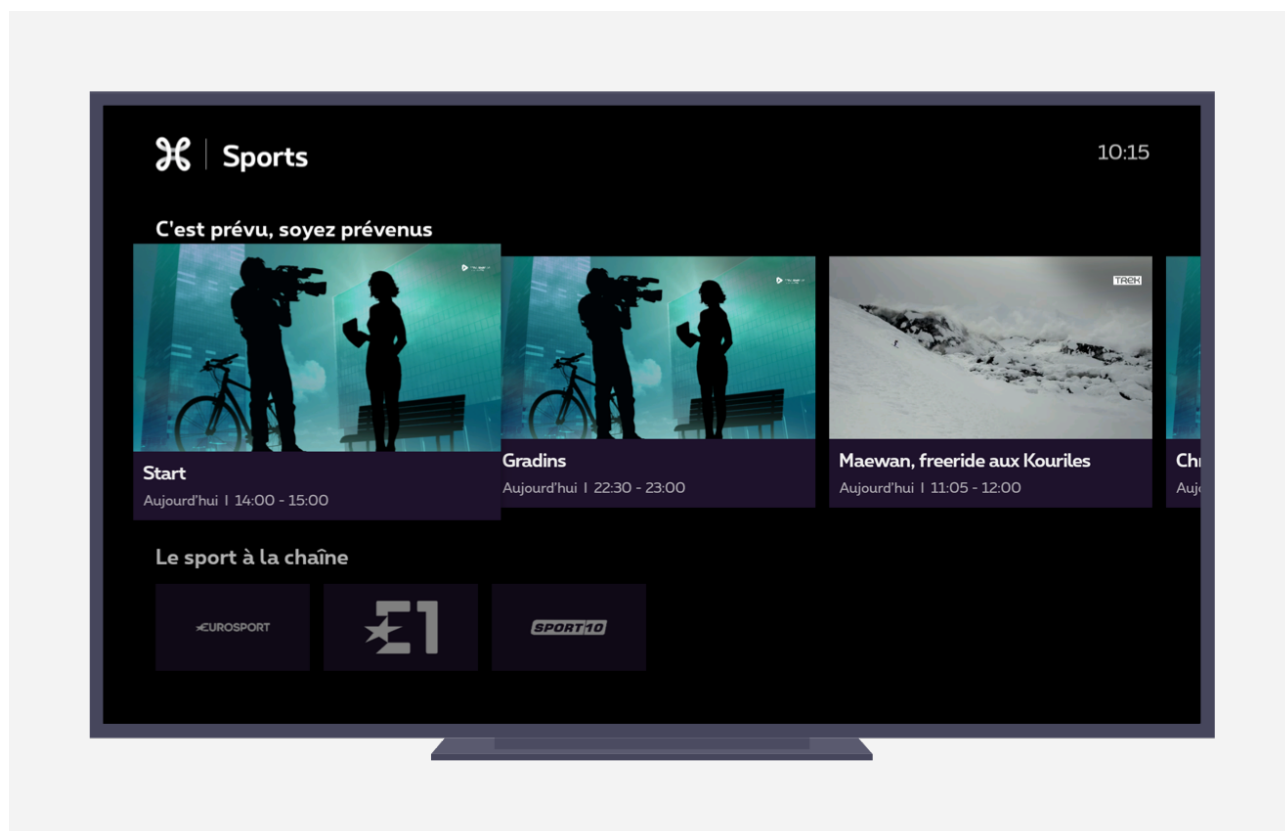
Sports

10:15

C'est prévu, soyez prévenus

Start
Aujourd'hui I 14:00 - 15:00

Gradins
Aujourd'hui I 22:30 - 23:00

TREK

Maewan, freeride aux Kouriles
Aujourd'hui I 11:05 - 12:00

Chı
Auj

Le sport à la chaîne

EUROSPORT

E1

SPORT10